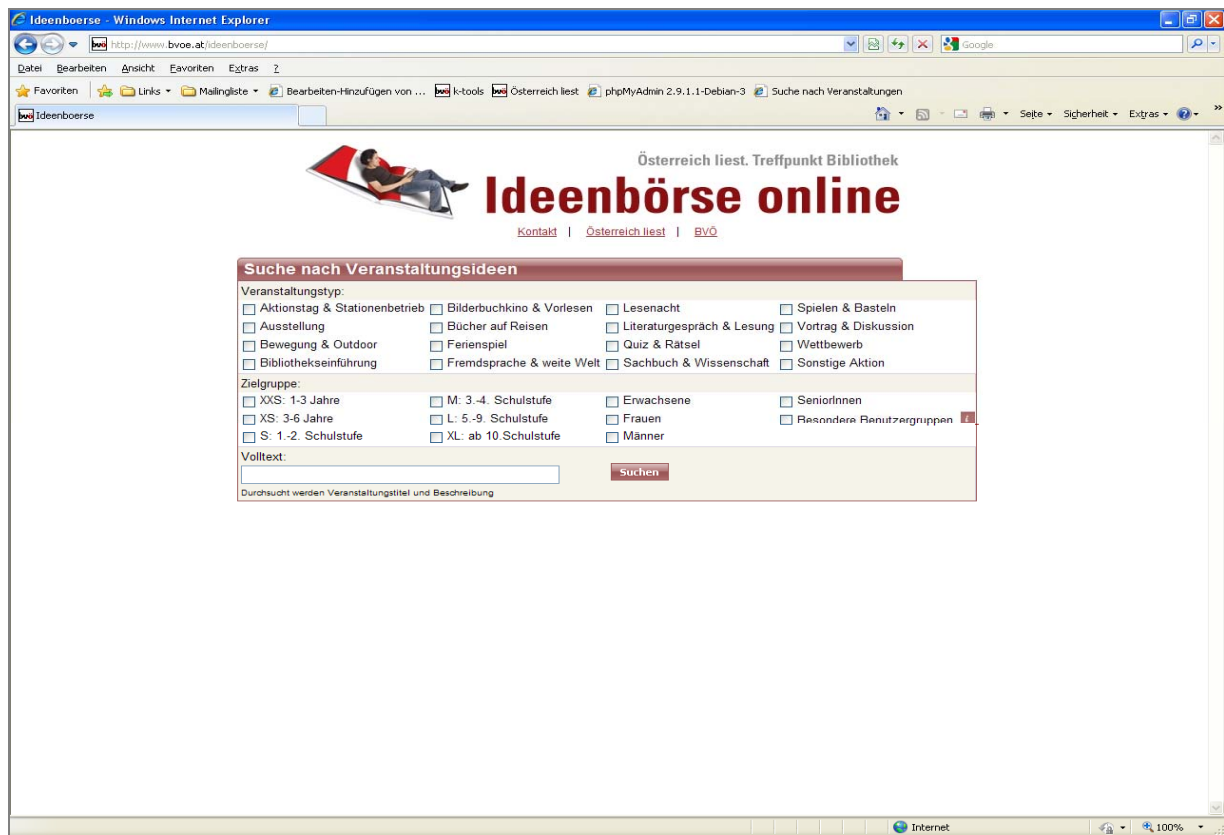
Ideenboerse - Windows Internet Explorer

http://www.bvoe.at/ideenboerse/

Google

Datei Bearbeiten Ansicht Favoriten Extras ?

Favoriten Links Mailingliste Bearbeiten-Hinzufügen von ... k-tools Österreich liest phpMyAdmin 2.9.1.1-Debian-3 Suche nach Veranstaltungen

Ideenboerse

Seite Sicherheit Extras

Österreich liest. Treffpunkt Bibliothek

Ideenbörse online

Kontakt | Österreich liest | BVÖ

Suche nach Veranstaltungsideen

Veranstaltungstyp:

Aktionstag & Stationenbetrieb
Bilderbuchkino & Vorlesen
Lesenacht
Spielen & Basteln
Ausstellung
Bücher auf Reisen
Literaturgespräch & Lesung
Vortrag & Diskussion
Bewegung & Outdoor
Ferienspiel
Quiz & Rätsel
Wettbewerb
Bibliothekseinführung
Fremdsprache & weite Welt
Sachbuch & Wissenschaft
Sonstige Aktion

Zielgruppe:

XXS: 1-3 Jahre
M: 3.-4. Schulstufe
Erwachsene
SeniorInnen
XS: 3-6 Jahre
L: 5.-9. Schulstufe
Frauen
Besondere Benutzergruppen
S: 1.-2. Schulstufe
XL: ab 10.Schulstufe
Männer

Volltext:

Suchen

Durchsucht werden Veranstaltungstitel und Beschreibung

Internet

100%